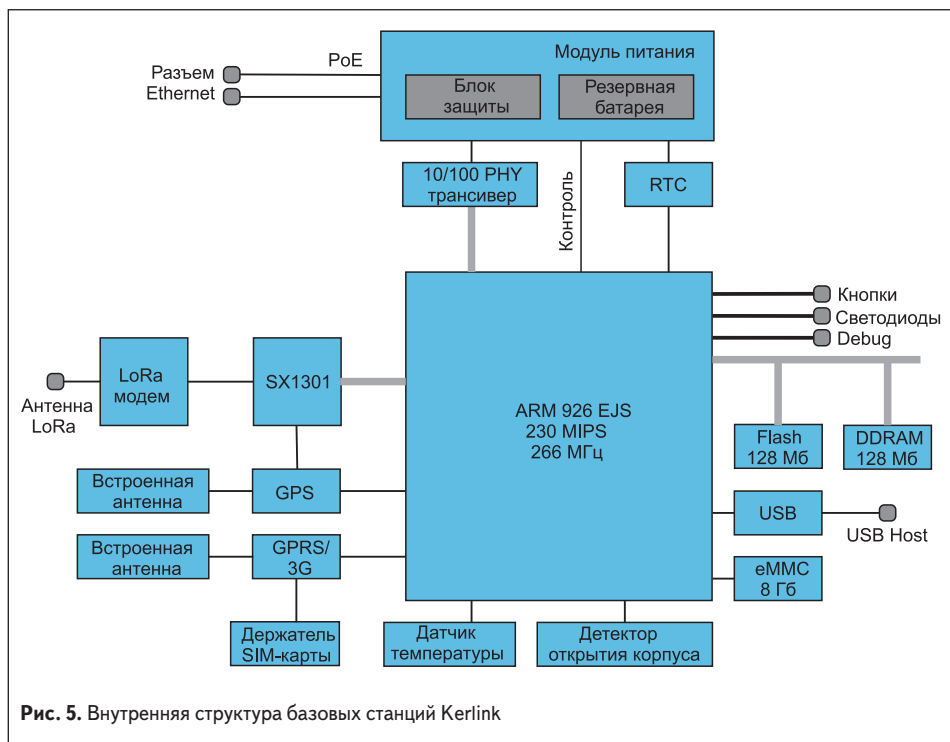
Модуль питания

PoE

Разъем Ethernet

Блок защиты

Резервная батарея

10/100 PHY трансивер

Контроль

RTC

Кнопки

Светодиоды

Debug

LoRa модем

SX1301

Антенна LoRa

ARM 926 EJS
230 MIPS
266 МГц

Flash 128 Мб

DDRAM 128 Мб

Встроенная антенна

GPS

USB

USB Host

Встроенная антенна

GPRS/ 3G

eMMC 8 Гб

Держатель SIM-карты

Датчик температуры

Детектор открытия корпуса

**Рис. 5.** Внутренняя структура базовых станций Kerlink